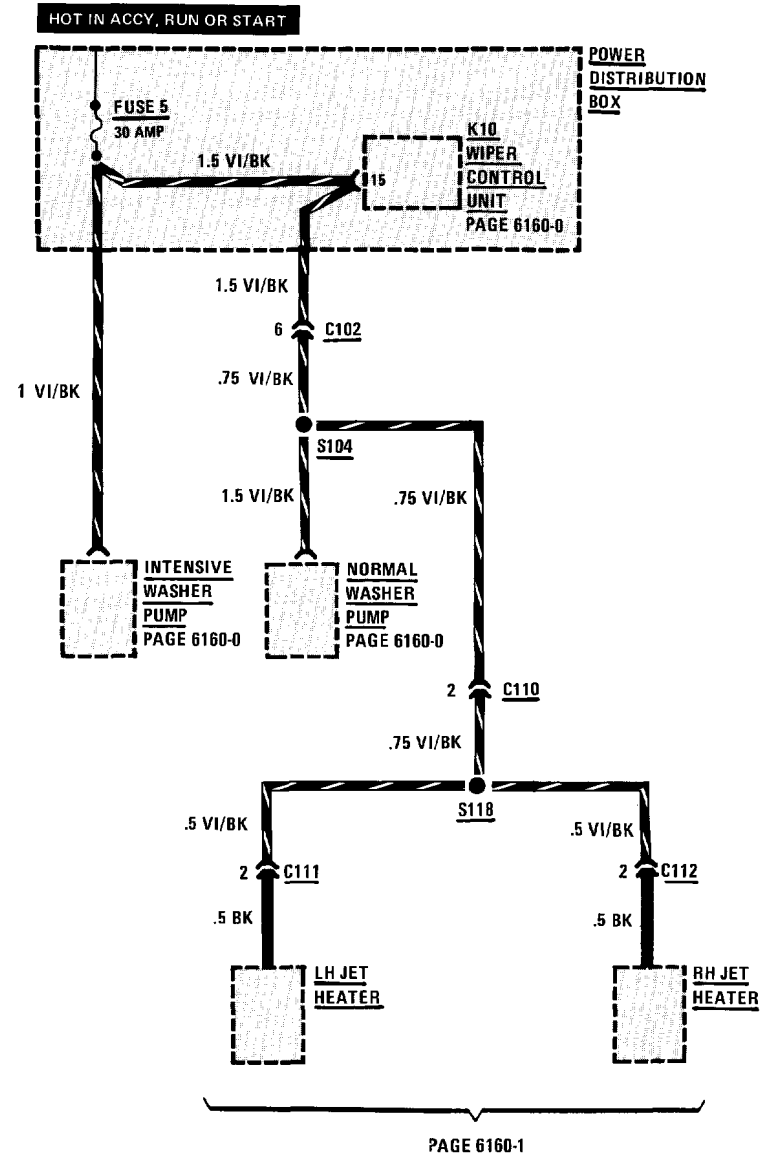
HOT IN ACCY, RUN OR START

POWER DISTRIBUTION BOX

FUSE 5
30 AMP

1.5 VI/BK

15

K10 WIPER CONTROL UNIT
PAGE 6160-0

1.5 VI/BK

6

C102

.75 VI/BK

1 VI/BK

S104

1.5 VI/BK

.75 VI/BK

INTENSIVE WASHER PUMP
PAGE 6160-0

NORMAL WASHER PUMP
PAGE 6160-0

2

C110

.75 VI/BK

S118

.5 VI/BK

.5 VI/BK

2

C111

2

C112

.5 BK

.5 BK

LH JET HEATER

RH JET HEATER

PAGE 6160-1